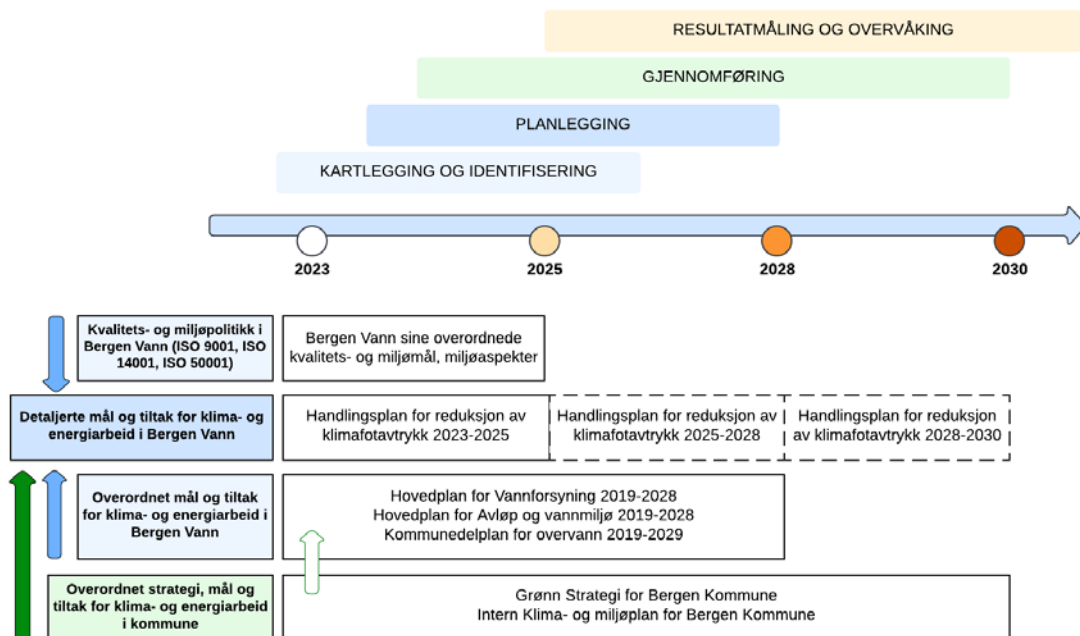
RESULTATMÅLING OG OVERVÅKING

GJENNOMFØRING

PLANLEGGING

KARTLEGGING OG IDENTIFISERING

2023

2025

2028

2030

Kvalitets- og miljøpolitikk i Bergen Vann (ISO 9001, ISO 14001, ISO 50001)

Bergen Vann sine overordnede kvalitets- og miljømål, miljøaspekter

Detaljerte mål og tiltak for klima- og energiarbeid i Bergen Vann

Handlingsplan for reduksjon av klimafotavtrykk 2023-2025

Handlingsplan for reduksjon av klimafotavtrykk 2025-2028

Handlingsplan for reduksjon av klimafotavtrykk 2028-2030

Overordnet mål og tiltak for klima- og energiarbeid i Bergen Vann

Hovedplan for Vannforsyning 2019-2028
Hovedplan for Avløp og vannmiljø 2019-2028
Kommunedelplan for overvann 2019-2029

Overordnet strategi, mål og tiltak for klima- og energiarbeid i kommune

Grønn Strategi for Bergen Kommune
Intern Klima- og miljøplan for Bergen Kommune